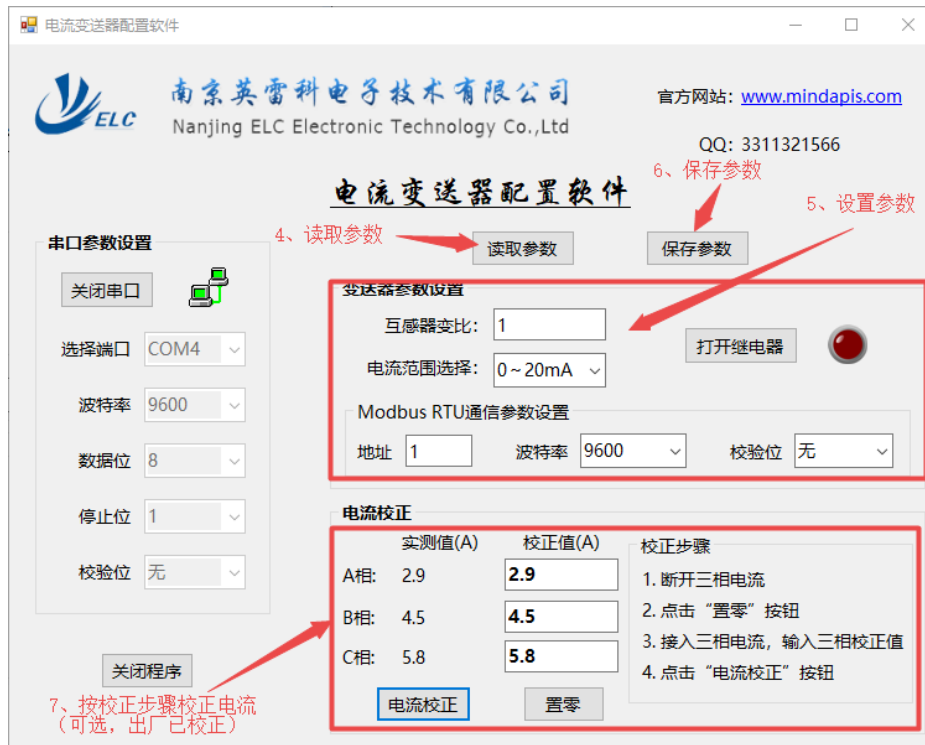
电流变送器配置软件

南京英雷科电子技术有限公司
Nanjing ELC Electronic Technology Co.,Ltd

官方网站：www.mindapis.com

QQ：3311321566

电流变送器配置软件

6、保存参数

5、设置参数

4、读取参数

读取参数

保存参数

串口参数设置

关闭串口

选择端口 COM4

波特率 9600

数据位 8

停止位 1

校验位 无

变送器参数设置

互感器变比： 1

电流范围选择： 0～20mA

打开继电器

Modbus RTU通信参数设置

地址 1 波特率 9600 校验位 无

电流校正

| | 实测值(A) | 校正值(A) |
|---|---|---|
| A相: | 2.9 | 2.9 |
| B相: | 4.5 | 4.5 |
| C相: | 5.8 | 5.8 |

电流校正 置零

校正步骤
1. 断开三相电流
2. 点击“置零”按钮
3. 接入三相电流，输入三相校正值
4. 点击“电流校正”按钮

关闭程序

7、按校正步骤校正电流
（可选，出厂已校正）